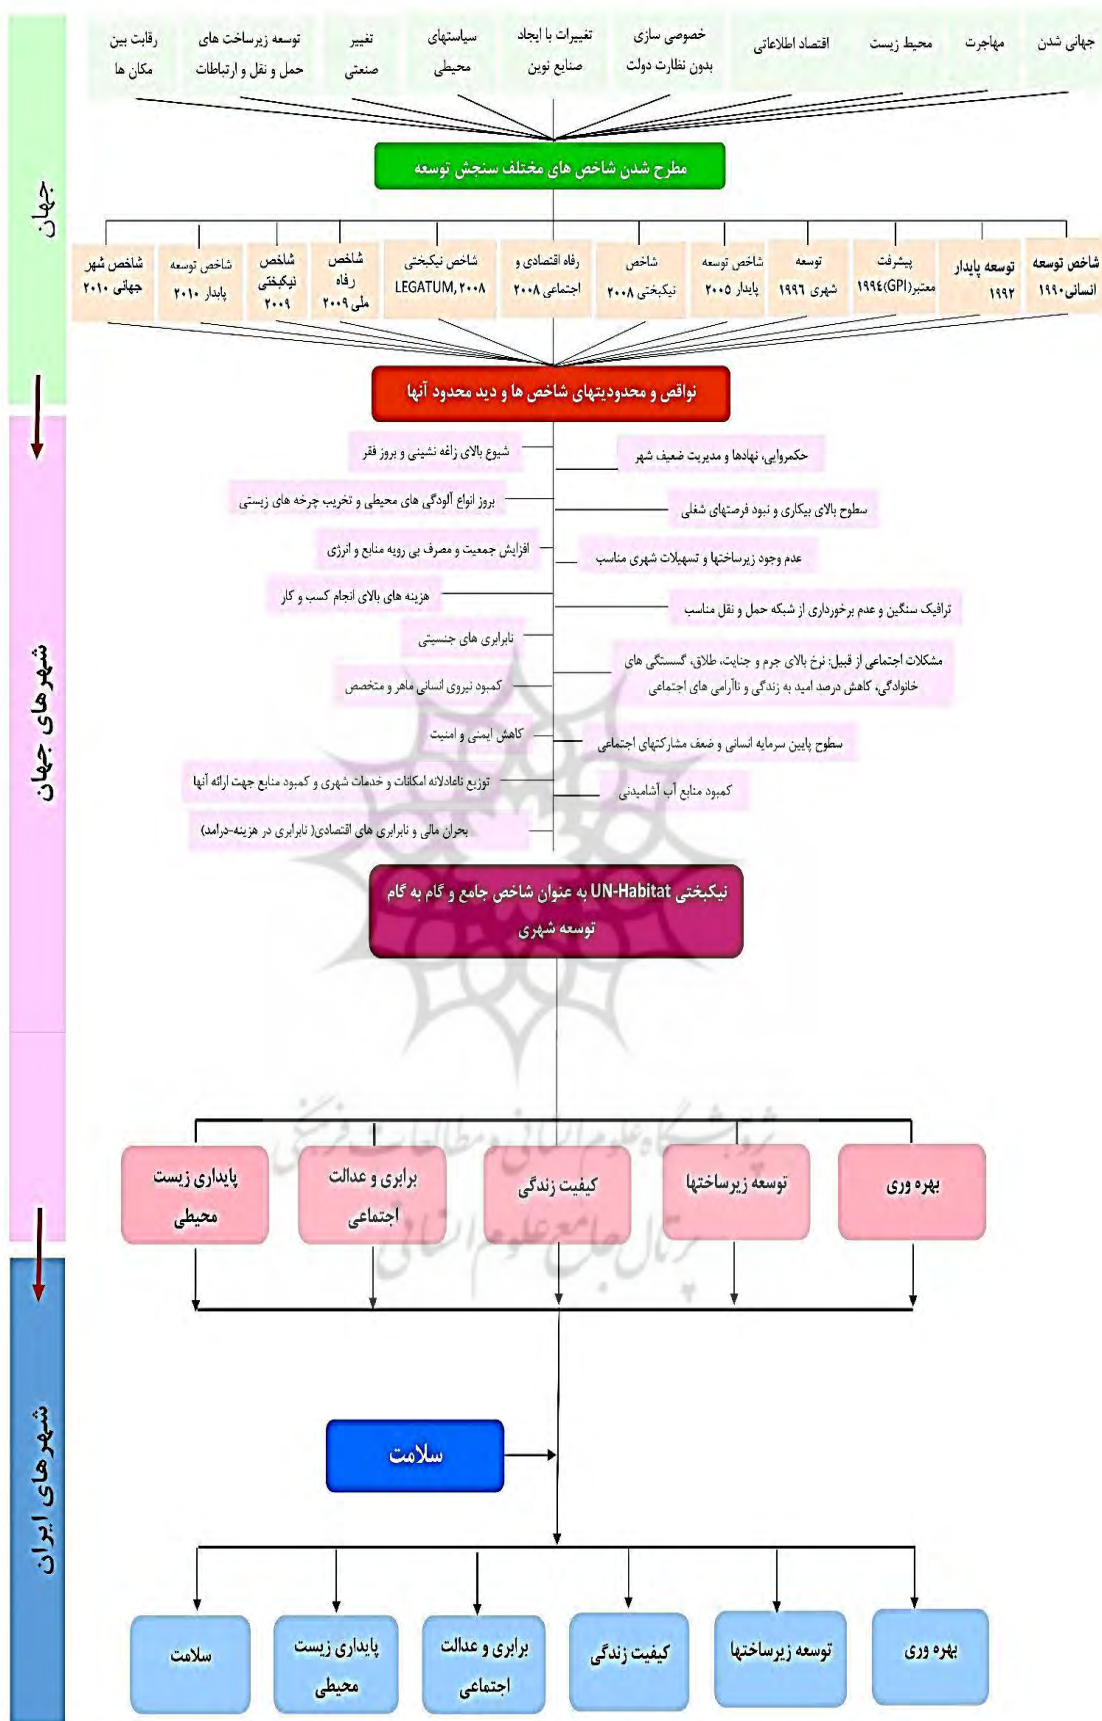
جهان

جهانی شدن

مهاجرت

محیط زیست

اقتصاد اطلاعاتی

خصوصی سازی بدون نظارت دولت

تغییرات با ایجاد صنایع نوین

سیاستهای محیطی

تغییر صنعتی

توسعه زیرساخت های حمل و نقل و ارتباطات

رقابت بین مکان ها

مطرح شدن شاخص های مختلف سنجش توسعه

شاخص توسعه انسانی ۱۹۹۰

توسعه پایدار ۱۹۹۲

پیشرفت معتبر(GPI)۱۹۹۴

توسعه شهری ۱۹۹۶

شاخص توسعه پایدار ۲۰۰۵

شاخص نیکبختی ۲۰۰۸

رفاه اقتصادی و اجتماعی ۲۰۰۸

شاخص نیکبختی LEGATUM, ۲۰۰۸

شاخص رفاه ملی ۲۰۰۹

شاخص نیکبختی ۲۰۰۹

شاخص توسعه پایدار ۲۰۱۰

شاخص شهر جهانی ۲۰۱۰

نواقص و محدودیتهای شاخص ها و دید محدود آنها

شهرهای جهان

حکمروایی، نهادها و مدیریت ضعیف شهر

شیوع بالای زاغه نشینی و بروز فقر

سطوح بالای بیکاری و نبود فرصتهای شغلی

بروز انواع آلودگی های محیطی و تخریب چرخه های زیستی

عدم وجود زیرساختها و تسهیلات شهری مناسب

افزایش جمعیت و مصرف بی رویه منابع و انرژی

ترافیک سنگین و عدم برخورداری از شبکه حمل و نقل مناسب

هزینه های بالای انجام کسب و کار

نابرابری های جنسیتی

مشکلات اجتماعی از قبیل: نرخ بالای جرم و جنایت، طلاق، گسستگی های خانوادگی، کاهش درصد امید به زندگی و ناآرامی های اجتماعی

کمبود نیروی انسانی ماهر و متخصص

کاهش ایمنی و امنیت

سطوح پایین سرمایه انسانی و ضعف مشارکتهای اجتماعی

توزیع ناعادلانه امکانات و خدمات شهری و کمبود منابع جهت ارائه آنها

کمبود منابع آب آشامیدنی

بحران مالی و نابرابری های اقتصادی( نابرابری در هزینه-درامد)

نیکبختی UN-Habitat به عنوان شاخص جامع و گام به گام توسعه شهری

بهره وری

توسعه زیرساختها

کیفیت زندگی

برابری و عدالت اجتماعی

پایداری زیست محیطی

شهرهای ایران

سلامت

بهره وری

توسعه زیرساختها

کیفیت زندگی

برابری و عدالت اجتماعی

پایداری زیست محیطی

سلامت

پژوهشگاه علوم انسانی و مطالعات فرهنگی
پرتال جامع علوم انسانی